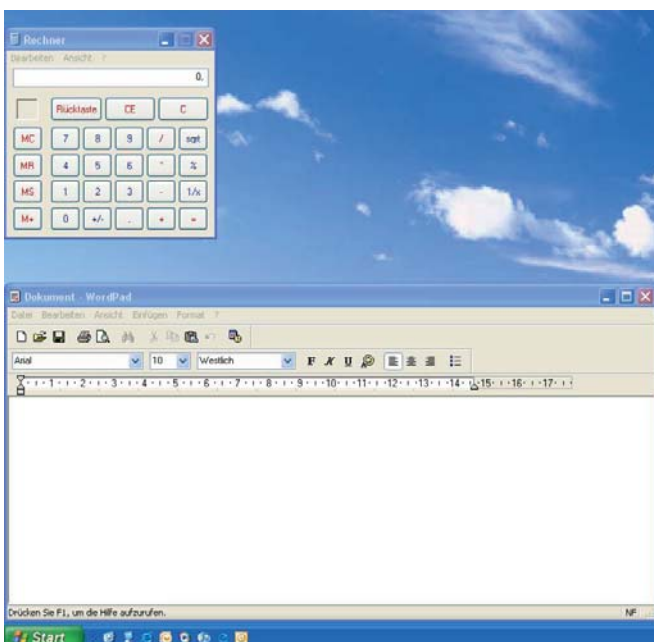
Rechner
Bearbeiten Ansicht ?
0,
Rücktaste CE C
MC 7 8 9 / sqrt
MR 4 5 6 * %
MS 1 2 3 - 1/x
M+ 0 +/- , + =

Dokument - WordPad
Datei Bearbeiten Ansicht Einfügen Format ?
Arial 10 Westlich F K U
1 2 3 4 5 6 7 8 9 10 11 12 13 14 15 16 17

Drücken Sie F1, um die Hilfe aufzurufen.
NF
Start